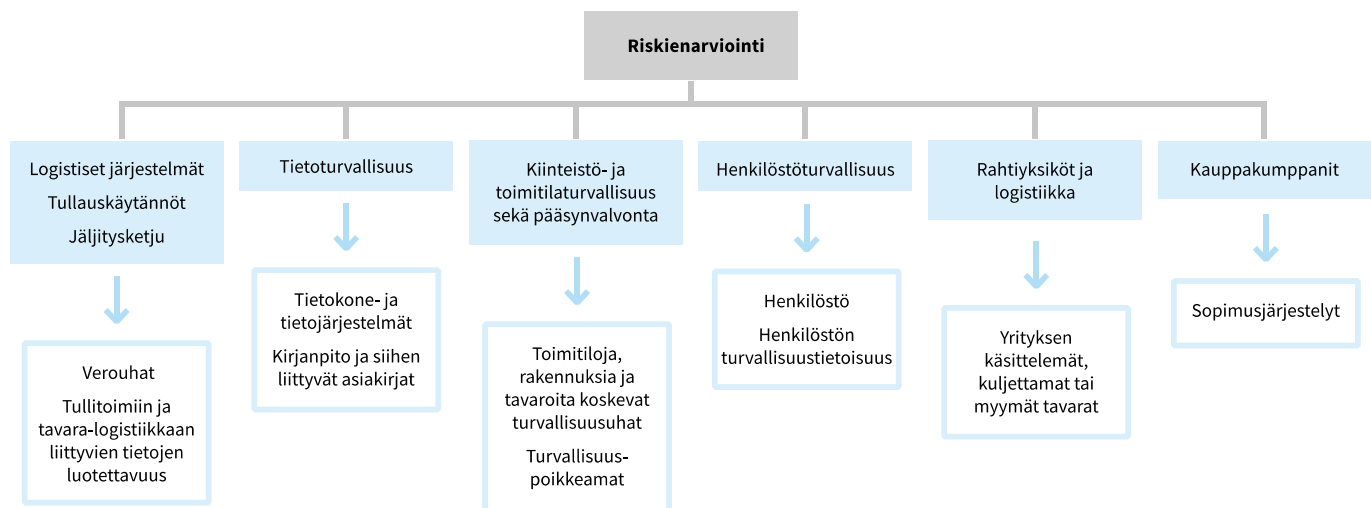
Riskienarviointi

Logistiset järjestelmät
Tullauskäytännöt
Jäljitysketju

Verouhat
Tullitoimiin ja tavara-logistiikkaan liittyvien tietojen luotettavuus

Tietoturvallisuus

Tietokone- ja tietojärjestelmät
Kirjanpito ja siihen liittyvät asiakirjat

Kiinteistö- ja toimitilaturvallisuus sekä pääsynvalvonta

Toimitiloja, rakennuksia ja tavaroita koskevat turvallisuusuhat
Turvallisuus-poikkeamat

Henkilöstöturvallisuus

Henkilöstö
Henkilöstön turvallisuustietoisuus

Rahtiyksiköt ja logistiikka

Yrityksen käsittelemät, kuljettamat tai myymät tavarat

Kauppakumppanit

Sopimusjärjestelyt